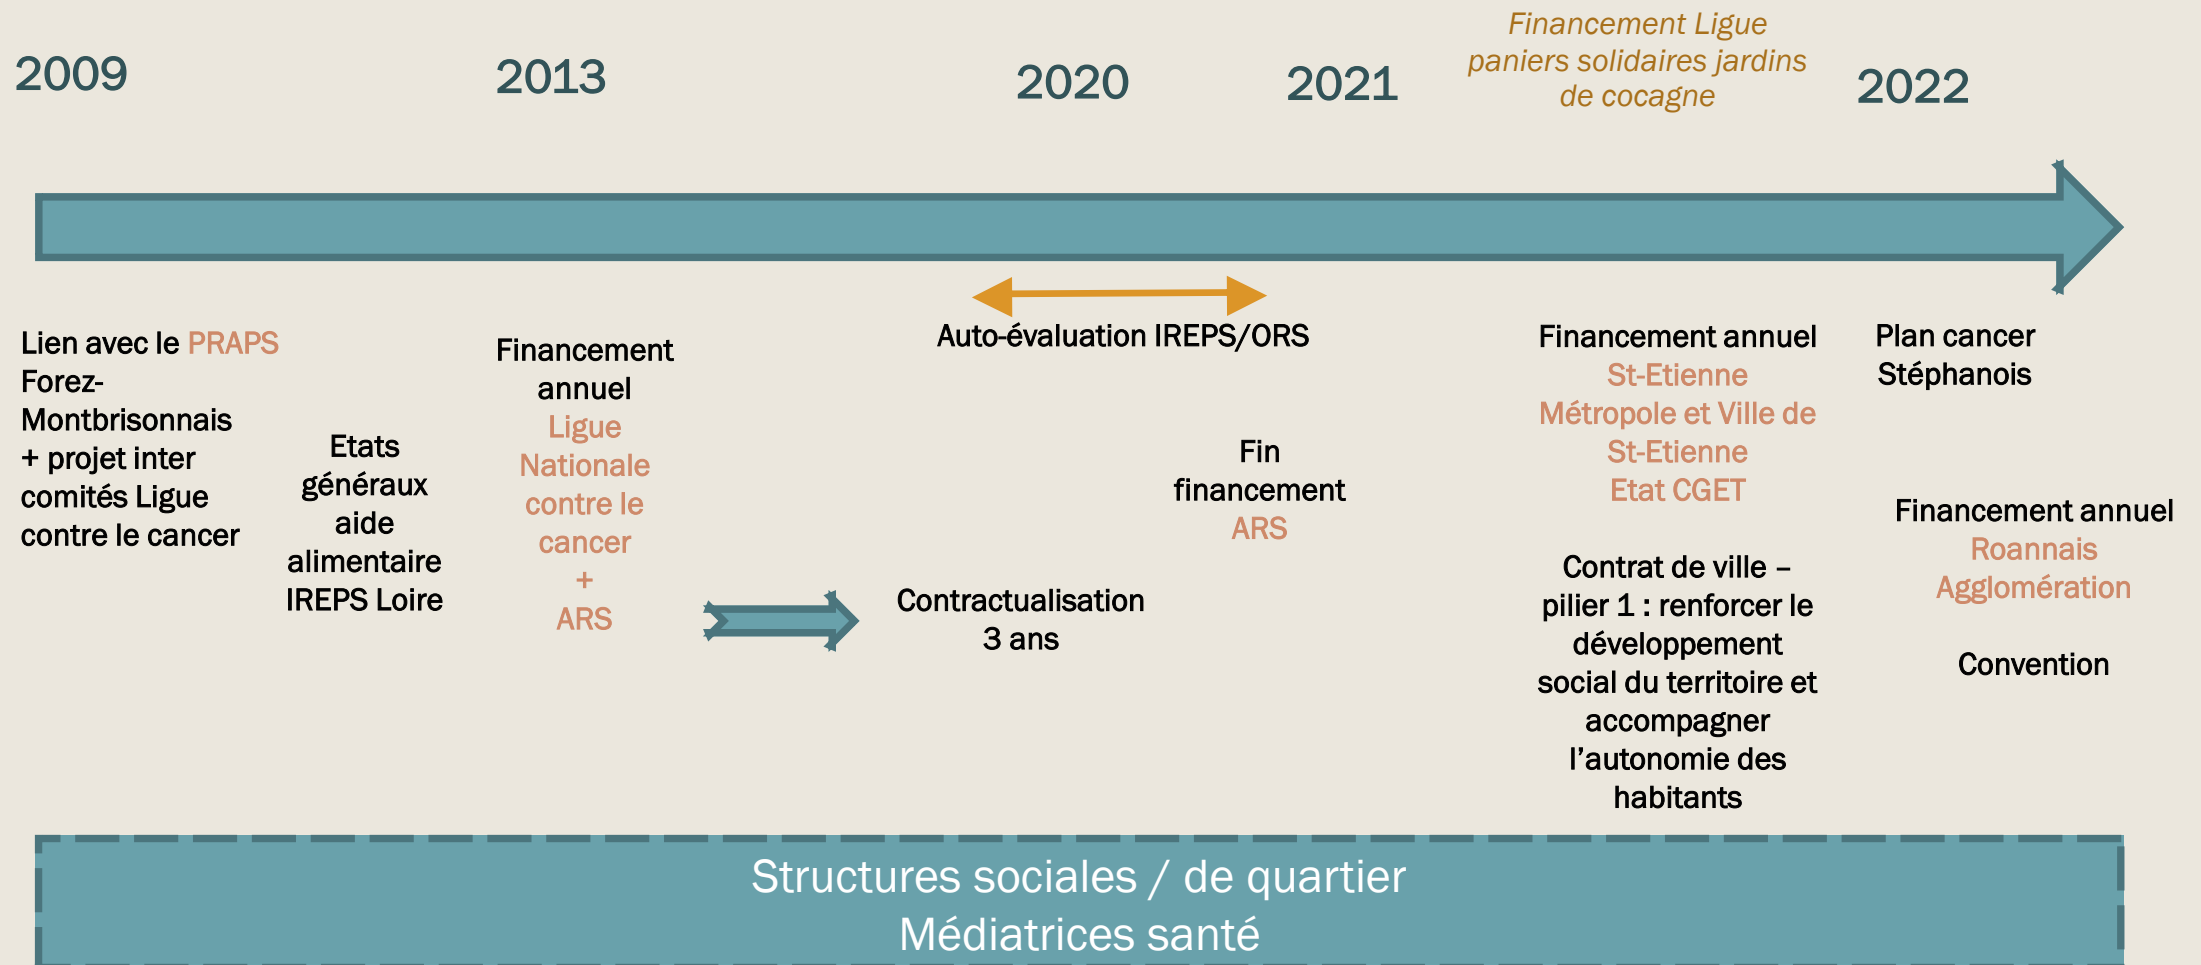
2009

2013

2020

2021

Financement Ligue paniers solidaires jardins de cocagne

2022

Lien avec le PRAPS Forez-Montbrisonnais + projet inter comités Ligue contre le cancer

Etats généraux aide alimentaire IREPS Loire

Financement annuel Ligue Nationale contre le cancer + ARS

Auto-évaluation IREPS/ORS

Contractualisation 3 ans

Fin financement ARS

Financement annuel St-Etienne Métropole et Ville de St-Etienne Etat CGET

Contrat de ville – pilier 1 : renforcer le développement social du territoire et accompagner l'autonomie des habitants

Plan cancer Stéphanois

Financement annuel Roannais Agglomération

Convention

Structures sociales / de quartier
Médiatrices santé